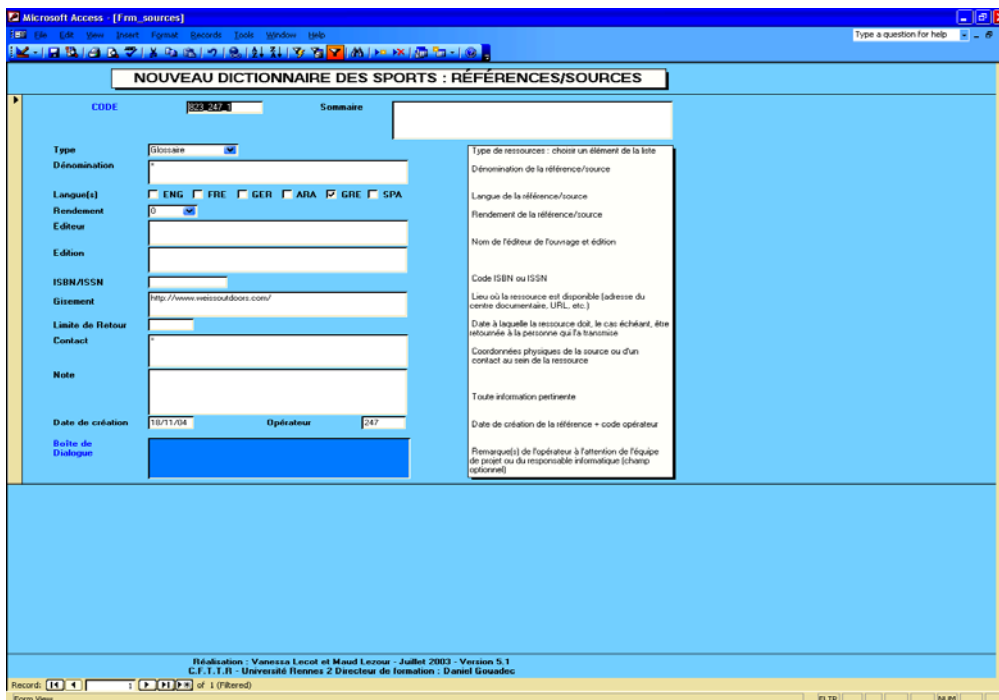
Microsoft Access - [Frm_sources]

File Edit View Insert Format Records Tools Window Help

Type a question for help

NOUVEAU DICTIONNAIRE DES SPORTS : RÉFÉRENCES/SOURCES

CODE 803_247_1

Sommaire

Type Glossaire

Dénomination *

Langue(s) ENG FRE GER ARA GRE SPA

Rendement 0

Editeur

Edition

ISBN/ISSN

Gisement http://www.weissoutdoors.com/

Limite de Retour

Contact *

Note

Date de création 18/11/04

Opérateur 247

Boîte de Dialogue

Type de ressources : choisir un élément de la liste

Dénomination de la référence/source

Langue de la référence/source

Rendement de la référence/source

Nom de l'éditeur de l'ouvrage et édition

Code ISBN ou ISSN

Lieu où la ressource est disponible (adresse du centre documentaire, URL, etc.)

Date à laquelle la ressource doit, le cas échéant, être retournée à la personne qui l'a transmise

Coordonnées physiques de la source ou d'un contact au sein de la ressource

Toute information pertinente

Date de création de la référence + code opérateur

Remarque(s) de l'opérateur à l'attention de l'équipe de projet ou du responsable informatique (champ optionnel)

Réalisation : Vanessa Lecot et Maud Lezour - Juillet 2003 - Version 5.1
C.F.T.T.R - Université Rennes 2 Directeur de formation : Daniel Gouadec

Record: 1 of 1 (Filtered)

Form View

FLTR NUM